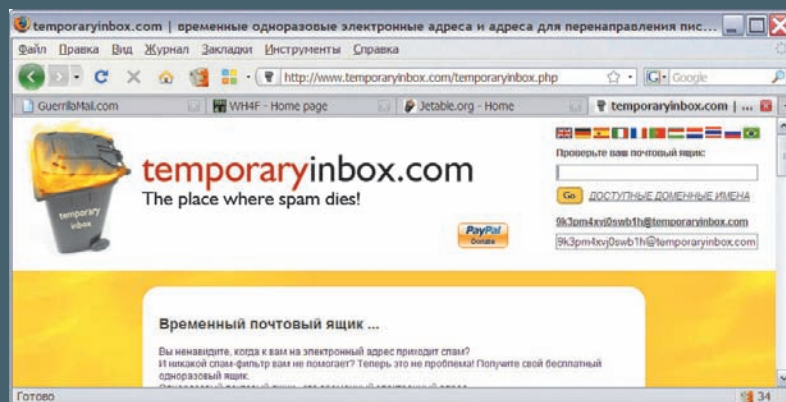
temporaryinbox.com | временные одноразовые электронные адреса и адреса для перенаправления пис...

Файл Правка Вид Журнал Закладки Инструменты Справка

http://www.temporaryinbox.com/temporaryinbox.php

Google

GuerrillaMail.com

WH4F - Home page

Jetable.org - Home

temporaryinbox.com | ...

temporary inbox

temporaryinbox.com

The place where spam dies!

PayPal Donate

Проверьте ваш почтовый ящик:

Go ДОСТУПНЫЕ ДОМЕННЫЕ ИМЕНА

9k3pm4xvj0swb1h@temporaryinbox.com

9k3pm4xvj0swb1h@temporaryinbox.com

Временный почтовый ящик ...

Вы ненавидите, когда к вам на электронный адрес приходит спам?
И никакой спам-фильтр вам не помогает? Теперь это не проблема! Получите свой бесплатный одноразовый ящик.
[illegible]

Готово

34